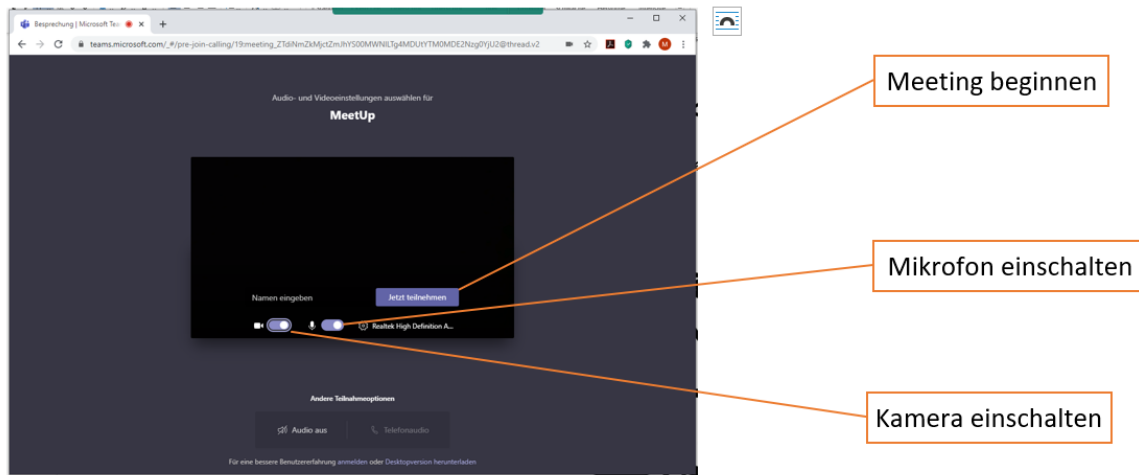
Besprechung | Microsoft Tea

teams.microsoft.com/_#/pre-join-calling/19:meeting_ZTdiNmZkMjctZmJhYS00MWNlLTg4MDUtYTM0MDE2Nzg0YjU2@thread.v2

Audio- und Videoeinstellungen auswählen für

MeetUp

Namen eingeben

Jetzt teilnehmen

Realtek High Definition A...

Andere Teilnahmeoptionen

Audio aus

Telefonaudio

Für eine bessere Benutzererfahrung anmelden oder Desktopversion herunterladen

Meeting beginnen

Mikrofon einschalten

Kamera einschalten